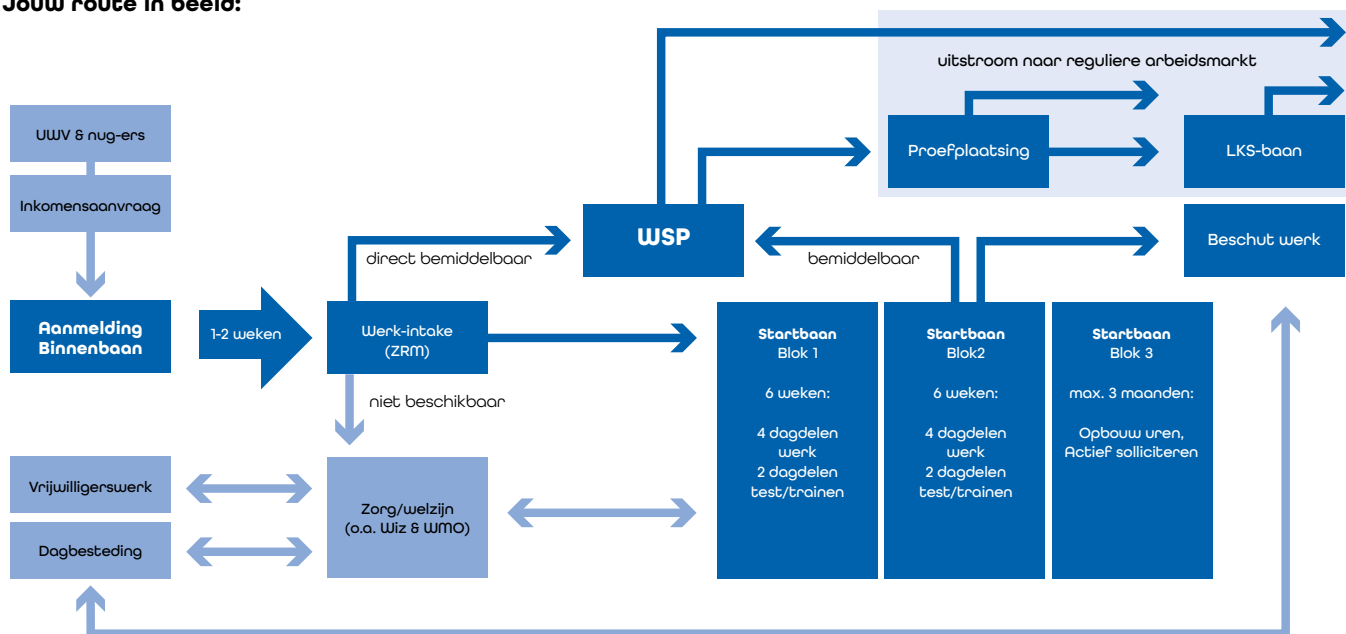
Jouw route in beeld:

uitstroom naar reguliere arbeidsmarkt

UWV & nug-ers

Inkomensaanvraag

Proefplaatsing

LKS-baan

WSP

direct bemiddelbaar

bemiddelbaar

Beschut werk

Aanmelding Binnenbaan

1-2 weken

Werk-intake (ZRM)

Startbaan Blok 1

6 weken:

4 dagdelen werk
2 dagdelen test/trainen

Startbaan Blok2

6 weken:

4 dagdelen werk
2 dagdelen test/trainen

Startbaan Blok 3

max. 3 maanden:

Opbouw uren, Actief solliciteren

niet beschikbaar

Vrijwilligerswerk

Dagbesteding

Zorg/welzijn (o.a. Wiz & WMO)